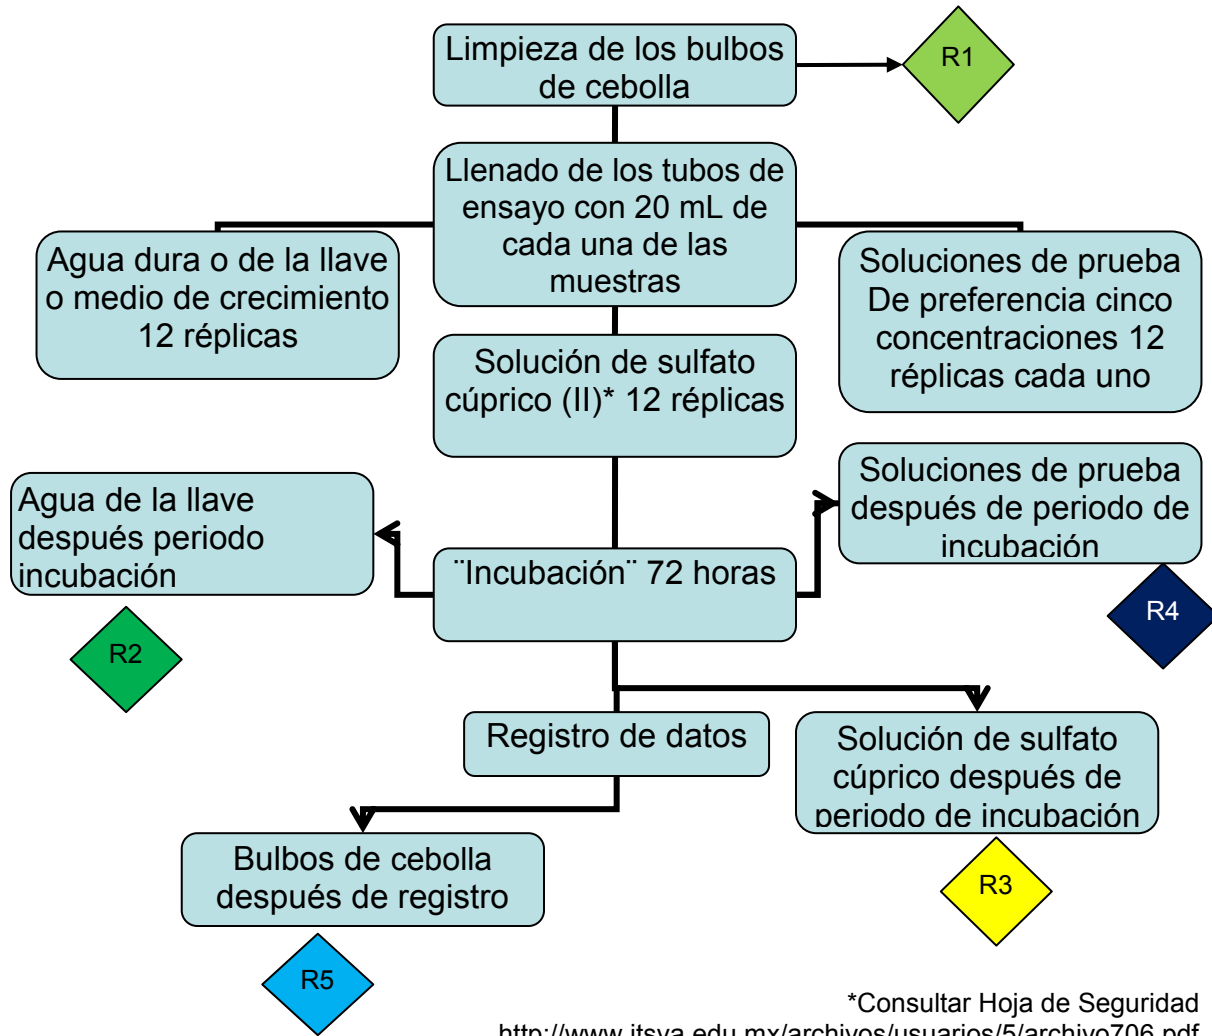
Limpieza de los bulbos de cebolla

R1

Llenado de los tubos de ensayo con 20 mL de cada una de las muestras

Agua dura o de la llave o medio de crecimiento 12 réplicas

Soluciones de prueba De preferencia cinco concentraciones 12 réplicas cada uno

Solución de sulfato cúprico (II)* 12 réplicas

Agua de la llave después periodo incubación

Soluciones de prueba después de periodo de incubación

¨Incubación¨ 72 horas

R4

R2

Registro de datos

Solución de sulfato cúprico después de periodo de incubación

Bulbos de cebolla después de registro

R3

R5

*Consultar Hoja de Seguridad
http://www.itsva.edu.mx/archivos/usuarios/5/archivo706.pdf